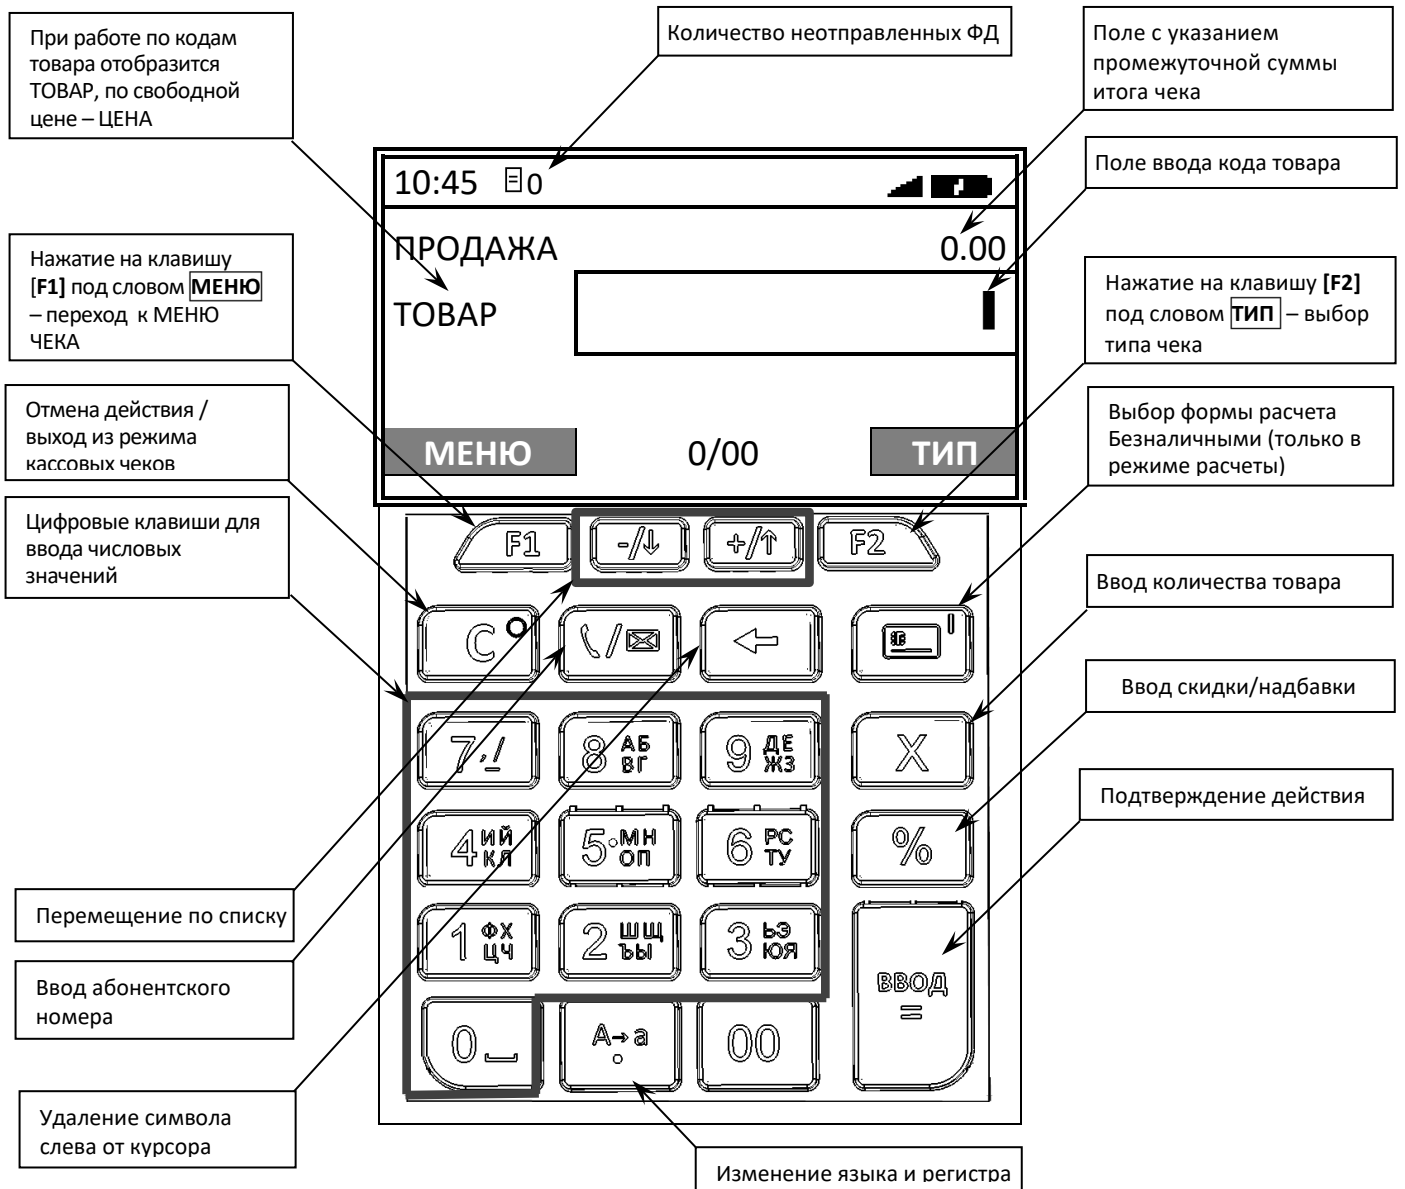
При работе по кодам товара отобразится ТОВАР, по свободной цене – ЦЕНА

Количество неотправленных ФД

Поле с указанием промежуточной суммы итога чека

10:45 0

Поле ввода кода товара

ПРОДАЖА 0.00

Нажатие на клавишу [F1] под словом МЕНЮ – переход к МЕНЮ ЧЕКА

ТОВАР

Нажатие на клавишу [F2] под словом ТИП – выбор типа чека

Отмена действия / выход из режима кассовых чеков

Выбор формы расчета Безналичными (только в режиме расчеты)

МЕНЮ 0/00 ТИП

Цифровые клавиши для ввода числовых значений

F1 -/⇓ +/⇑ F2

Ввод количества товара

C

Ввод скидки/надбавки

7.,/ 8 АБ ВГ 9 ДЕ ЖЗ X

Подтверждение действия

4 ИЙ КЛ 5 МН ОП 6 РС ТУ %

Перемещение по списку

1 ФХ ЦЧ 2 ШЩ ЪЫ 3 ЬЭ ЮЯ

ВВОД =

Ввод абонентского номера

0 A→a 00

Удаление символа слева от курсора

Изменение языка и регистра